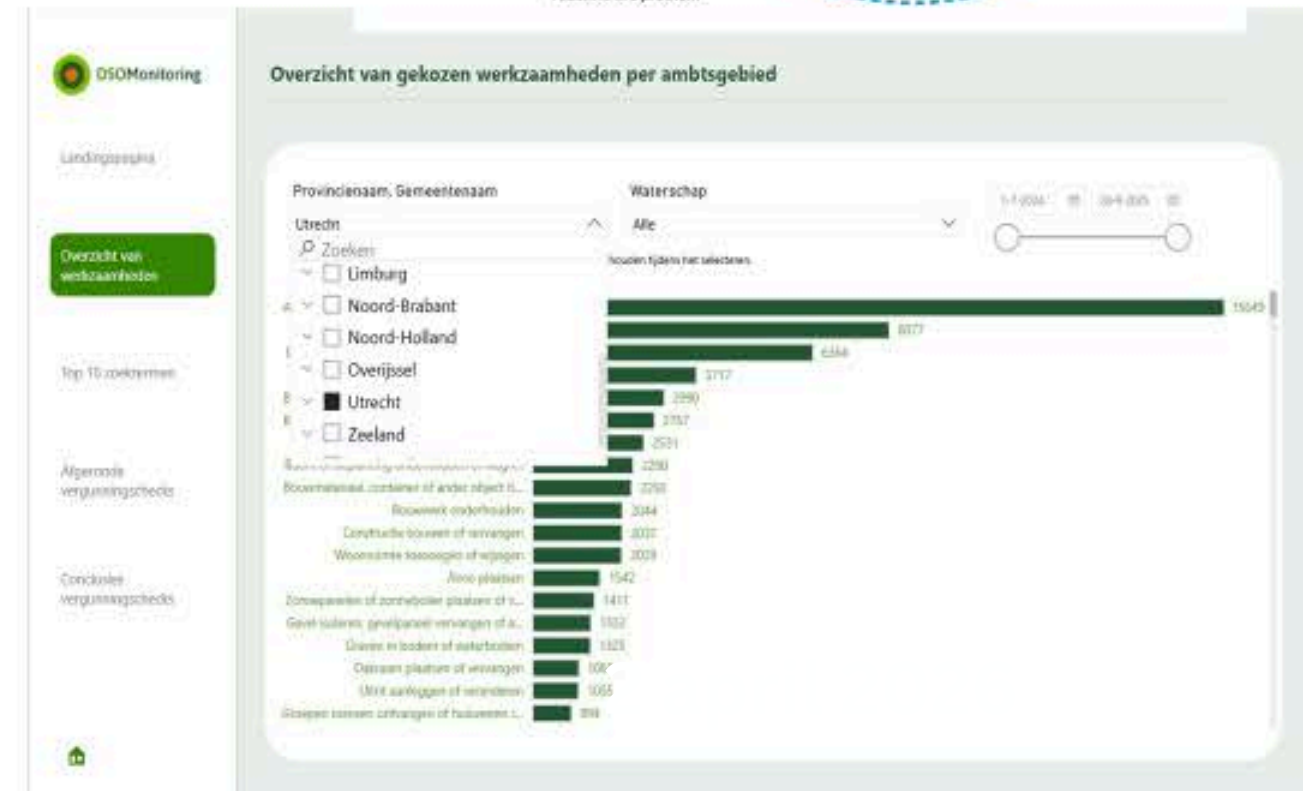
OSOMonitoring

Landingspagina

Overzicht van werkzaamheden

Top 10 zoektermen

Afgeronde vergunningschecks

Conclusies vergunningschecks

Overzicht van gekozen werkzaamheden per ambtsgebied

Provincienaam, Gemeentenaam

Utrecht

Zoeken

Limburg

Noord-Brabant

Noord-Holland

Overijssel

Utrecht

Zeeland

Waterschap

Alle

1-1-2024

30-9-2025

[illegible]houden tijdens het selecteren.

15049

8077

6356

3717

2990

2757

2531

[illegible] 2290

Bouwmateriaal, container of ander object ti... 2250

Bouwwerk onderhouden 2044

Constructie bouwen of vervangen 2037

Woonruimte toevoegen of wijzigen 2029

Airco plaatsen 1542

Zonnepanelen of zonneboiler plaatsen of v... 1411

Gevel isoleren, gevelpaneel vervangen of a... 1332

Graven in bodem of waterbodem 1325

Dakraam plaatsen of vervangen 1087

Uitrit aanleggen of veranderen 1055

Groepen mensen ontvangen of huisvesten i... 899